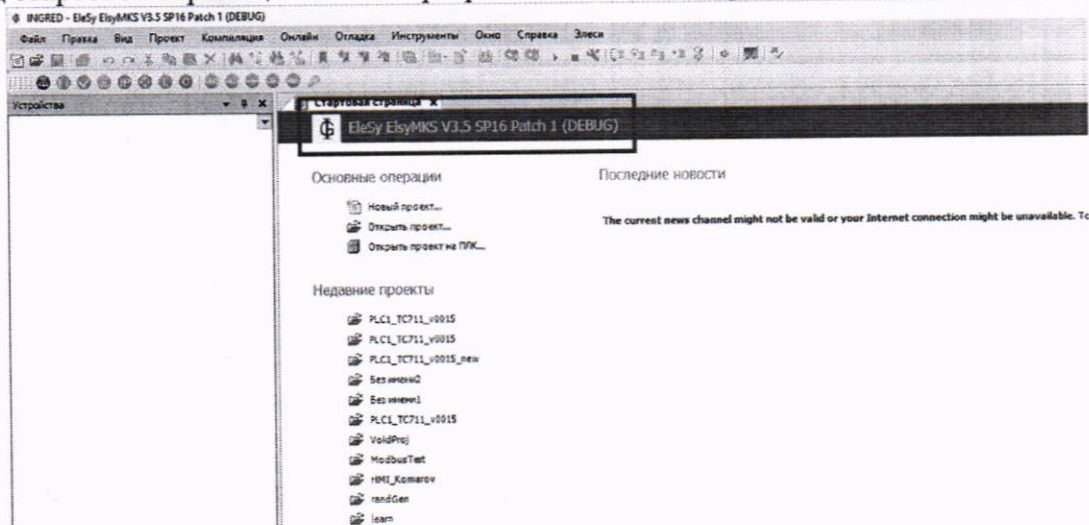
INGRED - EleSy ElsyMKS V3.5 SP16 Patch 1 (DEBUG)

Файл Правка Вид Проект Компиляция Онлайн Отладка Инструменты Окно Справка Элеси

Устройства

Стартовая страница

EleSy ElsyMKS V3.5 SP16 Patch 1 (DEBUG)

Основные операции

Новый проект...
Открыть проект...
Открыть проект на ПЛК...

Последние новости

The current news channel might not be valid or your Internet connection might be unavailable. To

Недавние проекты

PLC1_TC711_v0015
PLC1_TC711_v0015
PLC1_TC711_v0015_new
Без имени2
Без имени1
PLC1_TC711_v0015
VoidProj
ModbusTest
HMI_Komarov
randGen
learn